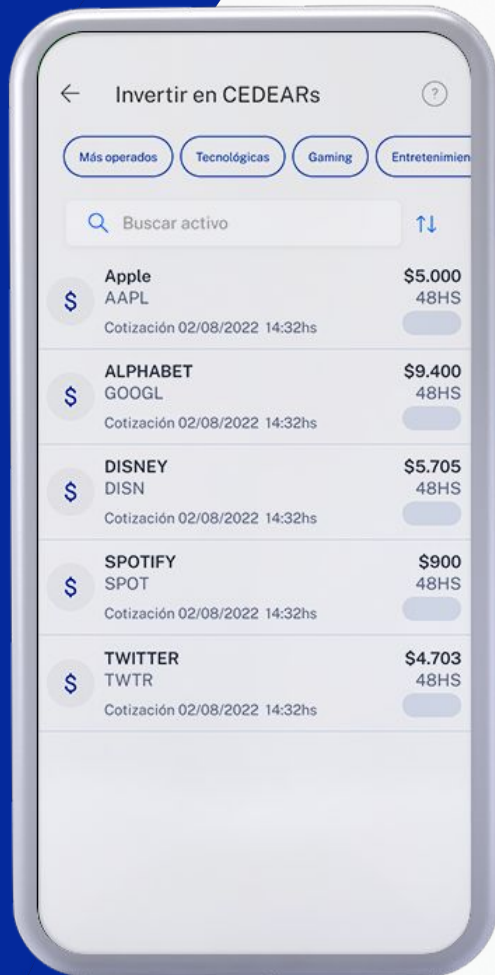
← Invertir en CEDEARs ?

Más operados Tecnológicas Gaming Entretenimien

Buscar activo

$ Apple
AAPL
Cotización 02/08/2022 14:32hs
$5.000
48HS

$ ALPHABET
GOOGL
Cotización 02/08/2022 14:32hs
$9.400
48HS

$ DISNEY
DISN
Cotización 02/08/2022 14:32hs
$5.705
48HS

$ SPOTIFY
SPOT
Cotización 02/08/2022 14:32hs
$900
48HS

$ TWITTER
TWTR
Cotización 02/08/2022 14:32hs
$4.703
48HS